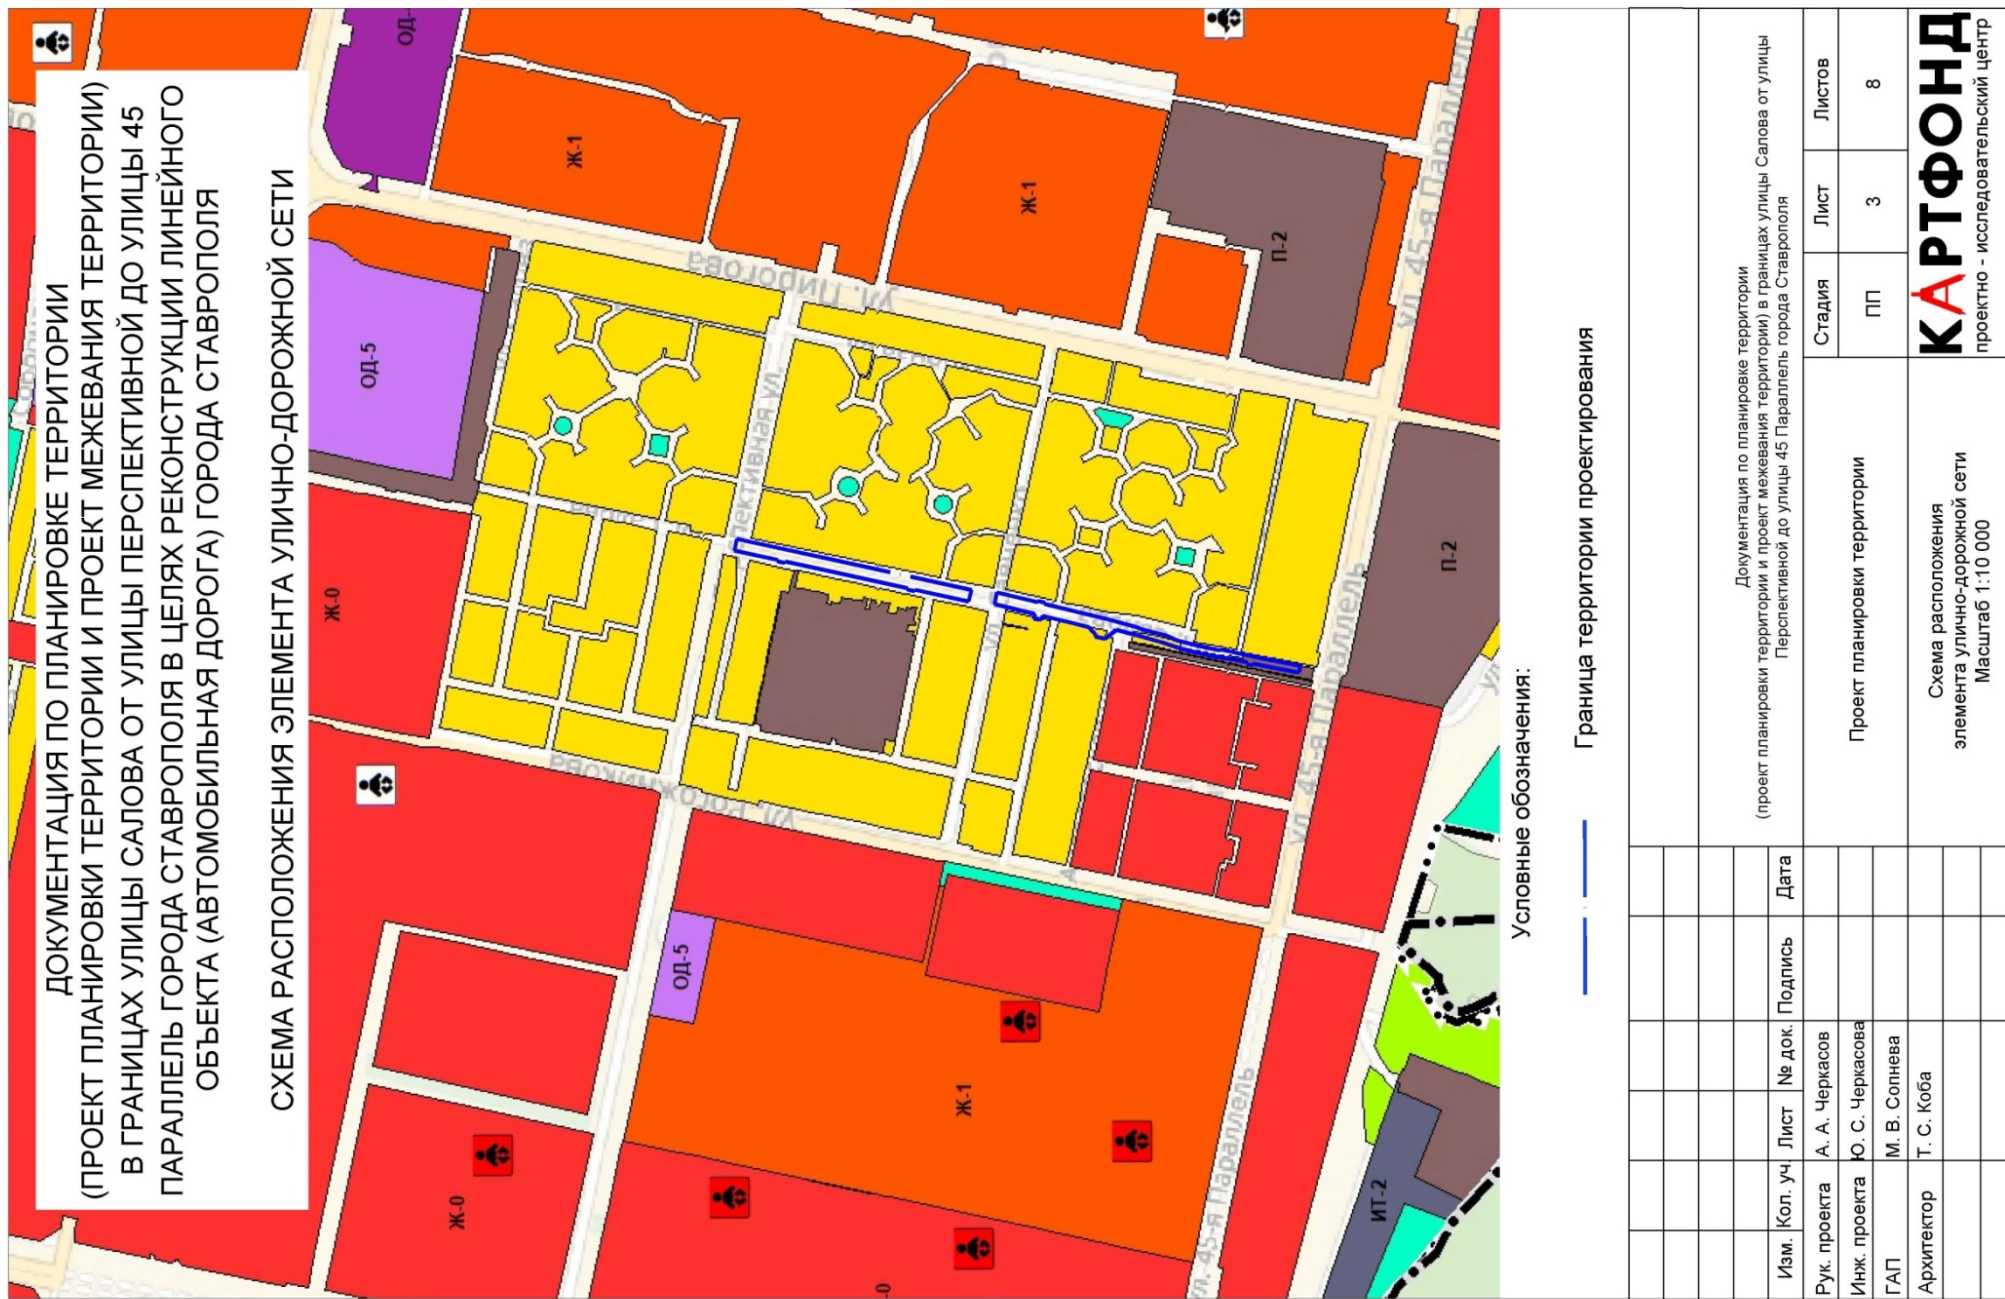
ДОКУМЕНТАЦИЯ ПО ПЛАНИРОВКЕ ТЕРРИТОРИИ
(ПРОЕКТ ПЛАНИРОВКИ ТЕРРИТОРИИ И ПРОЕКТ МЕЖЕВАНИЯ ТЕРРИТОРИИ)
В ГРАНИЦАХ УЛИЦЫ САЛОВА ОТ УЛИЦЫ ПЕРСПЕКТИВНОЙ ДО УЛИЦЫ 45 ПАРАЛЛЕЛЬ ГОРОДА СТАВРОПОЛЯ В ЦЕЛЯХ РЕКОНСТРУКЦИИ ЛИНЕЙНОГО ОБЪЕКТА (АВТОМОБИЛЬНАЯ ДОРОГА) ГОРОДА СТАВРОПОЛЯ

СХЕМА РАСПОЛОЖЕНИЯ ЭЛЕМЕНТА УЛИЧНО-ДОРОЖНОЙ СЕТИ

ОД-
Ж-1
Ж-1
П-2
ул. Пирогова
ОД-5
Перспективная ул.
Ж-0
П-2
ул. 45-я Параллель
ул. 45-я Параллель
ул. Голенева
ул. Рогожникова
ОД-5
Ж-1
Ж-0
ИТ-2
ул. 45-я Параллель
-0

Условные обозначения:
Граница территории проектирования

| Изм. | Кол. уч | Лист | № док. | Подпись | Дата |
|---|---|---|---|---|---|
| Рук. проекта | | А. А. Черкасов | | | |
| Инж. проекта | | Ю. С. Черкасова | | | |
| ГАП | | М. В. Солнева | | | |
| Архитектор | | Т. С. Коба | | | |

Документация по планировке территории (проект планировки территории и проект межевания территории) в границах улицы Салова от улицы Перспективной до улицы 45 Параллель города Ставрополя

Проект планировки территории

| Стадия | Лист | Листов |
|---|---|---|
| ПП | 3 | 8 |

Схема расположения элемента улично-дорожной сети
Масштаб 1:10 000

КАРТФОНД
проектно - исследовательский центр